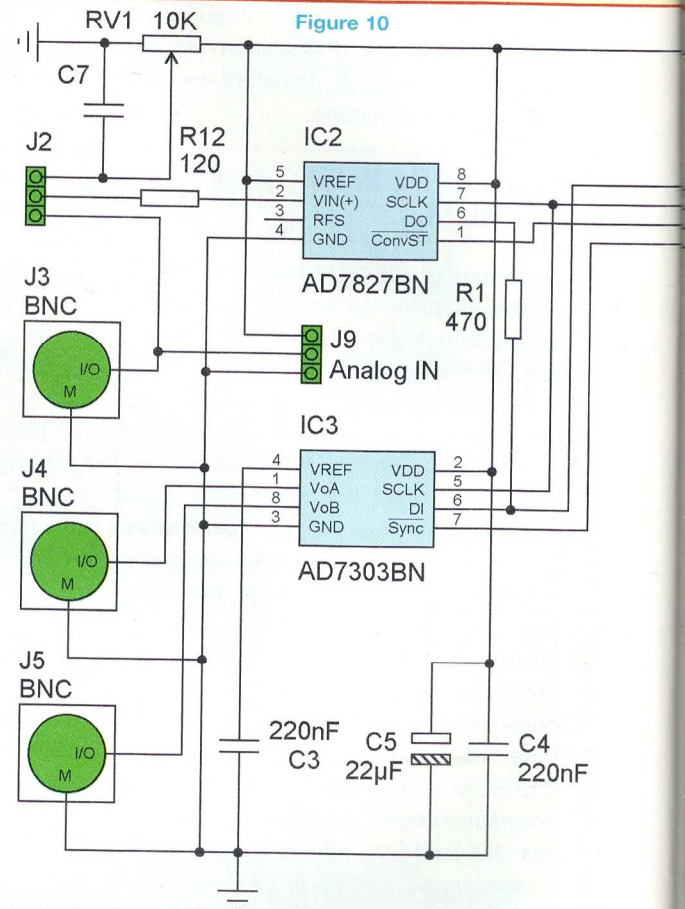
RV1 10K

Figure 10

C7

J2

R12 120

IC2

5 VREF
2 VIN(+)
3 RFS
4 GND

VDD 8
SCLK 7
DO 6
ConvST 1

AD7827BN

R1 470

J3 BNC

I/O
M

J9
Analog IN

IC3

4 VREF
1 VoA
8 VoB
3 GND

VDD 2
SCLK 5
DI 6
Sync 7

J4 BNC

I/O
M

AD7303BN

J5 BNC

I/O
M

220nF C3

C5 22µF

C4 220nF